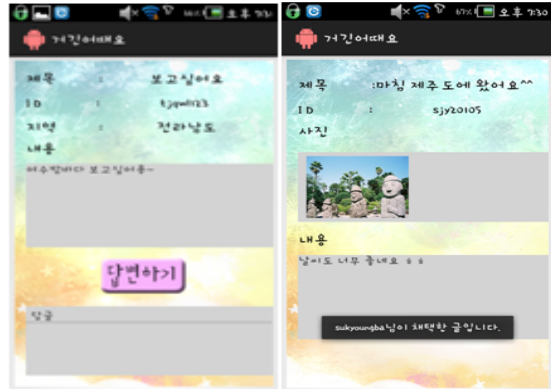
오후 7:30
거긴어때요
제목 : 보고싶어요
ID : tjqwl123
지역 : 전라남도
내용
여수향내다 보고싶어용~
답변하기
댓글

67% 오후 7:30
거긴어때요
제목 :마침 제주도에 왔어요^^
ID : sjy20105
사진
내용
날씨도 너무 좋네요 ㅎㅎ
sukyoungba님이 채택한 글입니다.